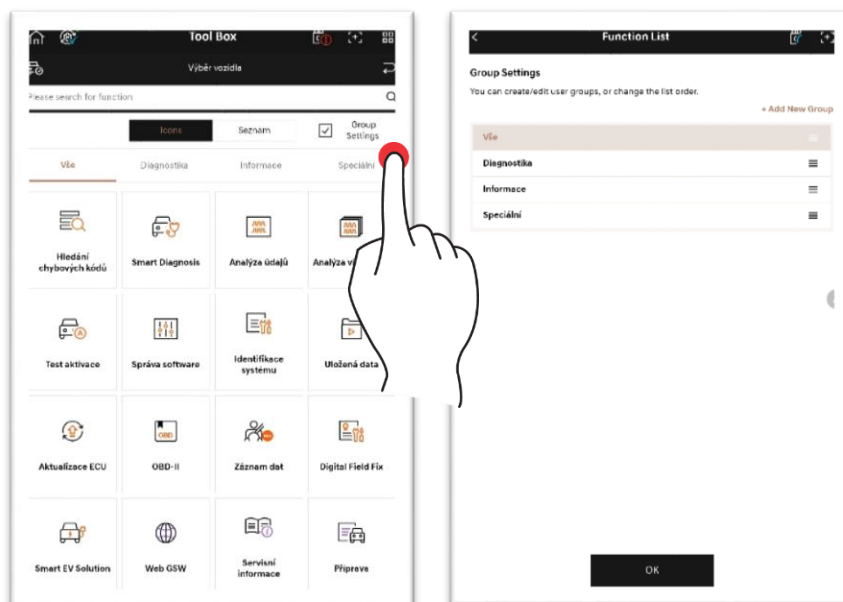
Tool Box

Výběr vozidla

Please search for function

Icons | Seznam | Group Settings

Vše | Diagnostika | Informace | Speciální

Hledání chybových kódů

Smart Diagnosis

Analýza údajů

Analýza v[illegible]

Test aktivace

Správa software

Identifikace systému

Uložená data

Aktualizace ECU

OBD-II

Záznam dat

Digital Field Fix

Smart EV Solution

Web GSW

Servisní informace

Příprava

Function List

Group Settings

You can create/edit user groups, or change the list order.

+ Add New Group

Vše

Diagnostika

Informace

Speciální

OK